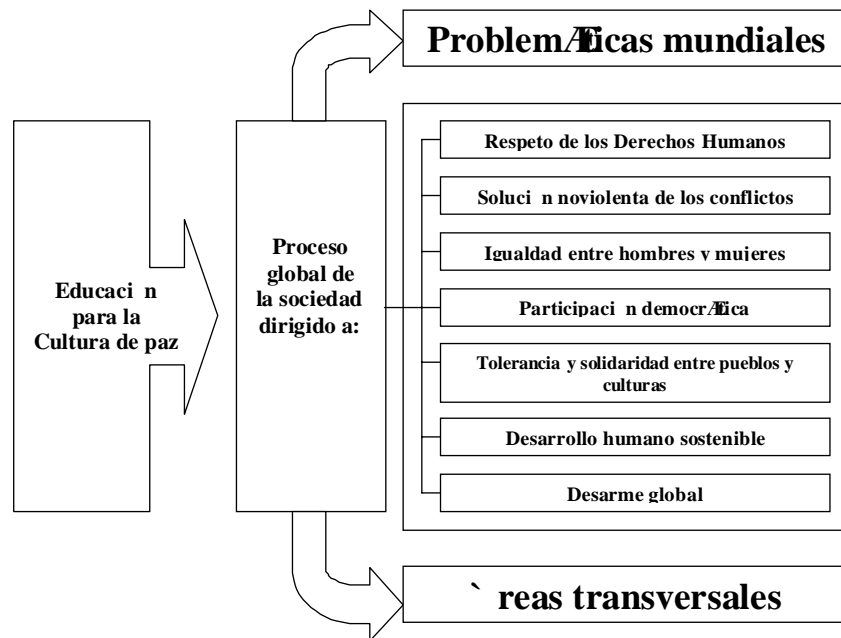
ProblemÆticas mundiales

Educaci n para la Cultura de paz

Proceso global de la sociedad dirigido a:

Respeto de los Derechos Humanos

Soluci n noviolenta de los conflictos

Igualdad entre hombres y mujeres

Participaci n democrÆtica

Tolerancia y solidaridad entre pueblos y culturas

Desarrollo humano sostenible

Desarme global

` reas transversales